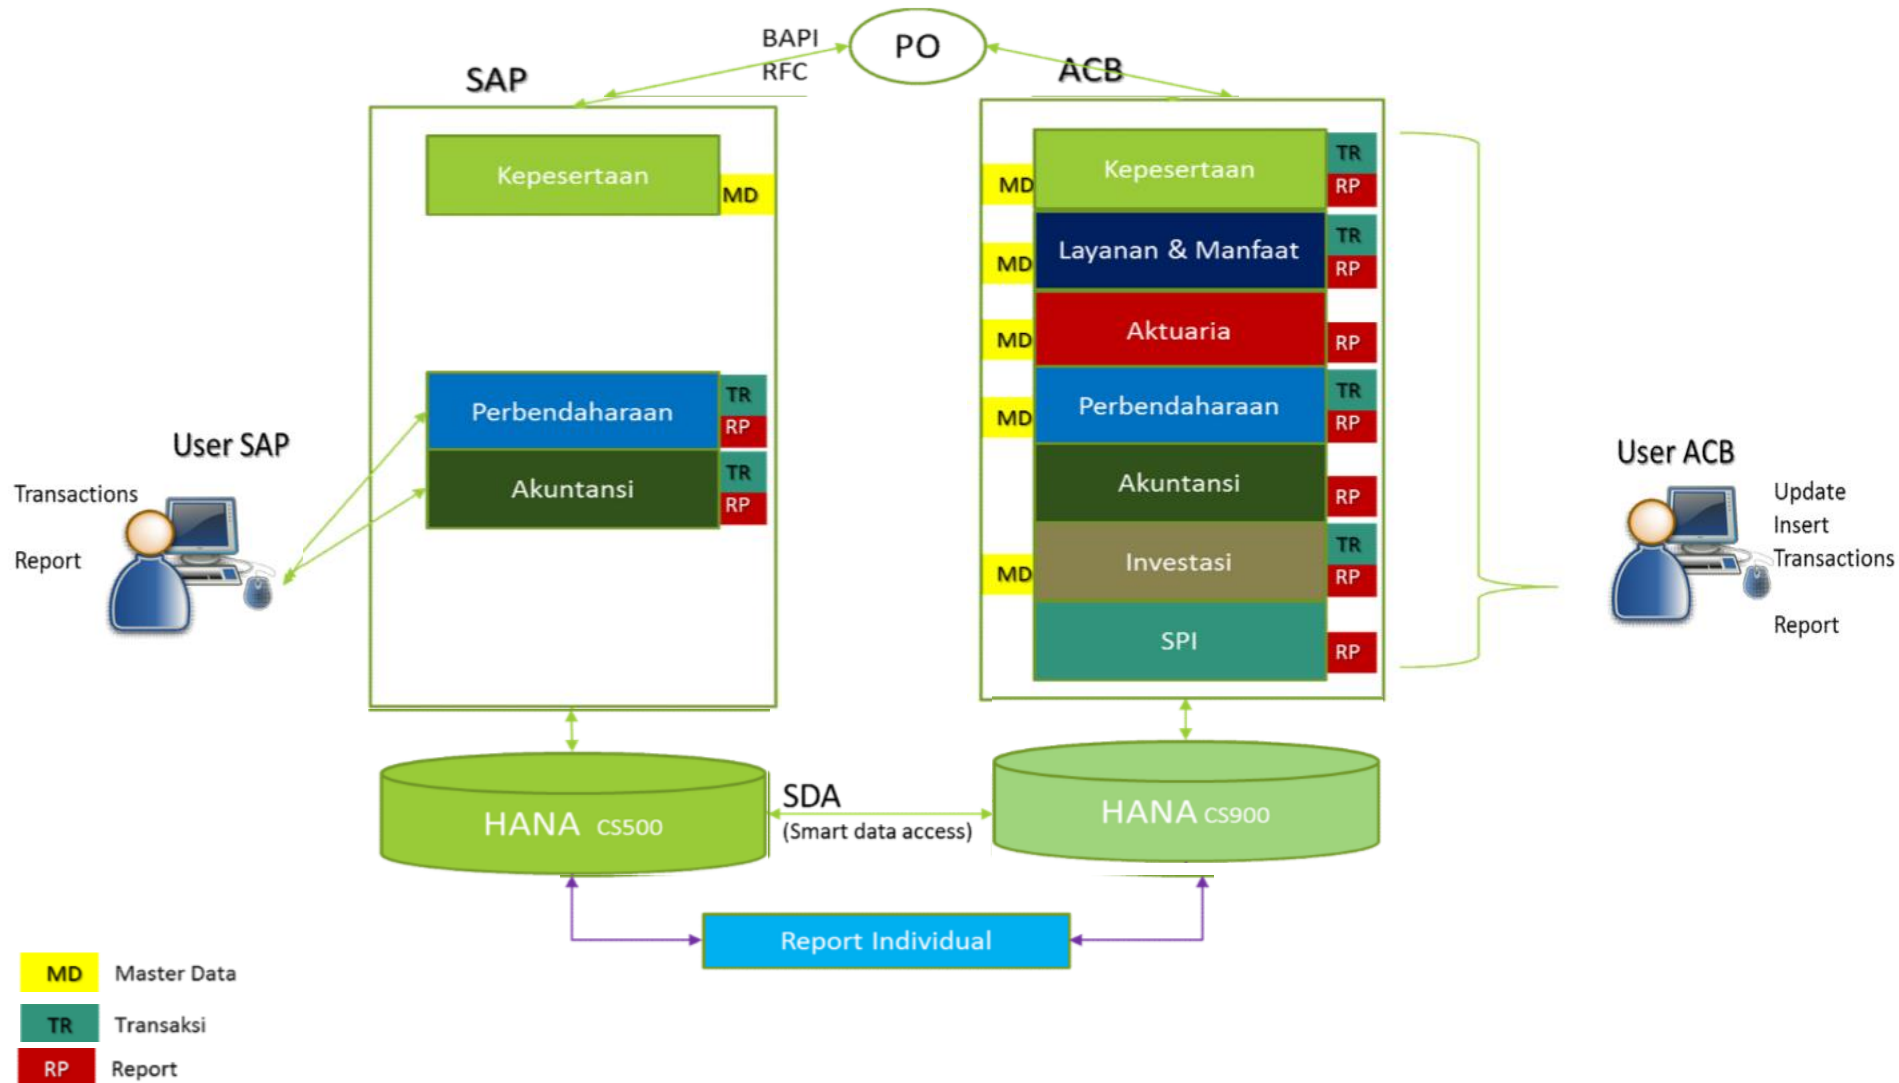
BAPI
RFC
PO

SAP

Kepesertaan
MD

Perbendaharaan
TR
RP
Akuntansi
TR
RP

User SAP
Transactions
Report

ACB

MD
Kepesertaan
TR
RP
MD
Layanan & Manfaat
TR
RP
MD
Aktuaria
RP
MD
Perbendaharaan
TR
RP
Akuntansi
RP
MD
Investasi
TR
RP
SPI
RP

User ACB
Update
Insert
Transactions
Report

HANA CS500
SDA
(Smart data access)
HANA CS900

Report Individual

MD Master Data
TR Transaksi
RP Report